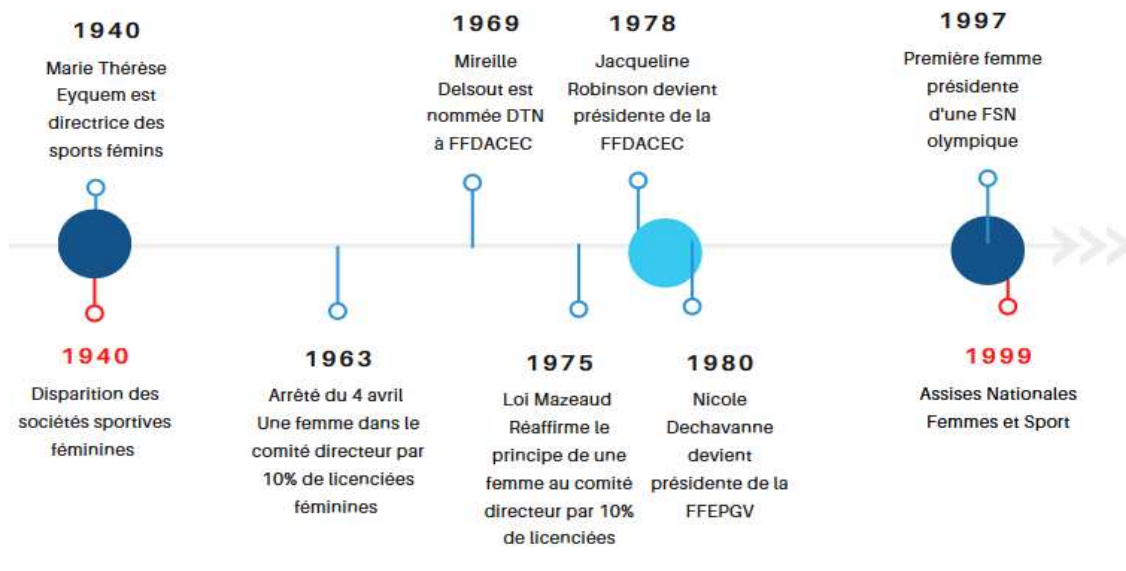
1940
Marie Thérèse Eyquem est directrice des sports fémins

1969
Mireille Delsout est nommée DTN à FFDACEC

1978
Jacqueline Robinson devient présidente de la FFDACEC

1997
Première femme présidente d'une FSN olympique

1940
Disparition des sociétés sportives féminines

1963
Arrêté du 4 avril Une femme dans le comité directeur par 10% de licenciées féminines

1975
Loi Mazeaud Réaffirme le principe de une femme au comité directeur par 10% de licenciées

1980
Nicole Dechavanne devient présidente de la FFEPGV

1999
Assises Nationales Femmes et Sport